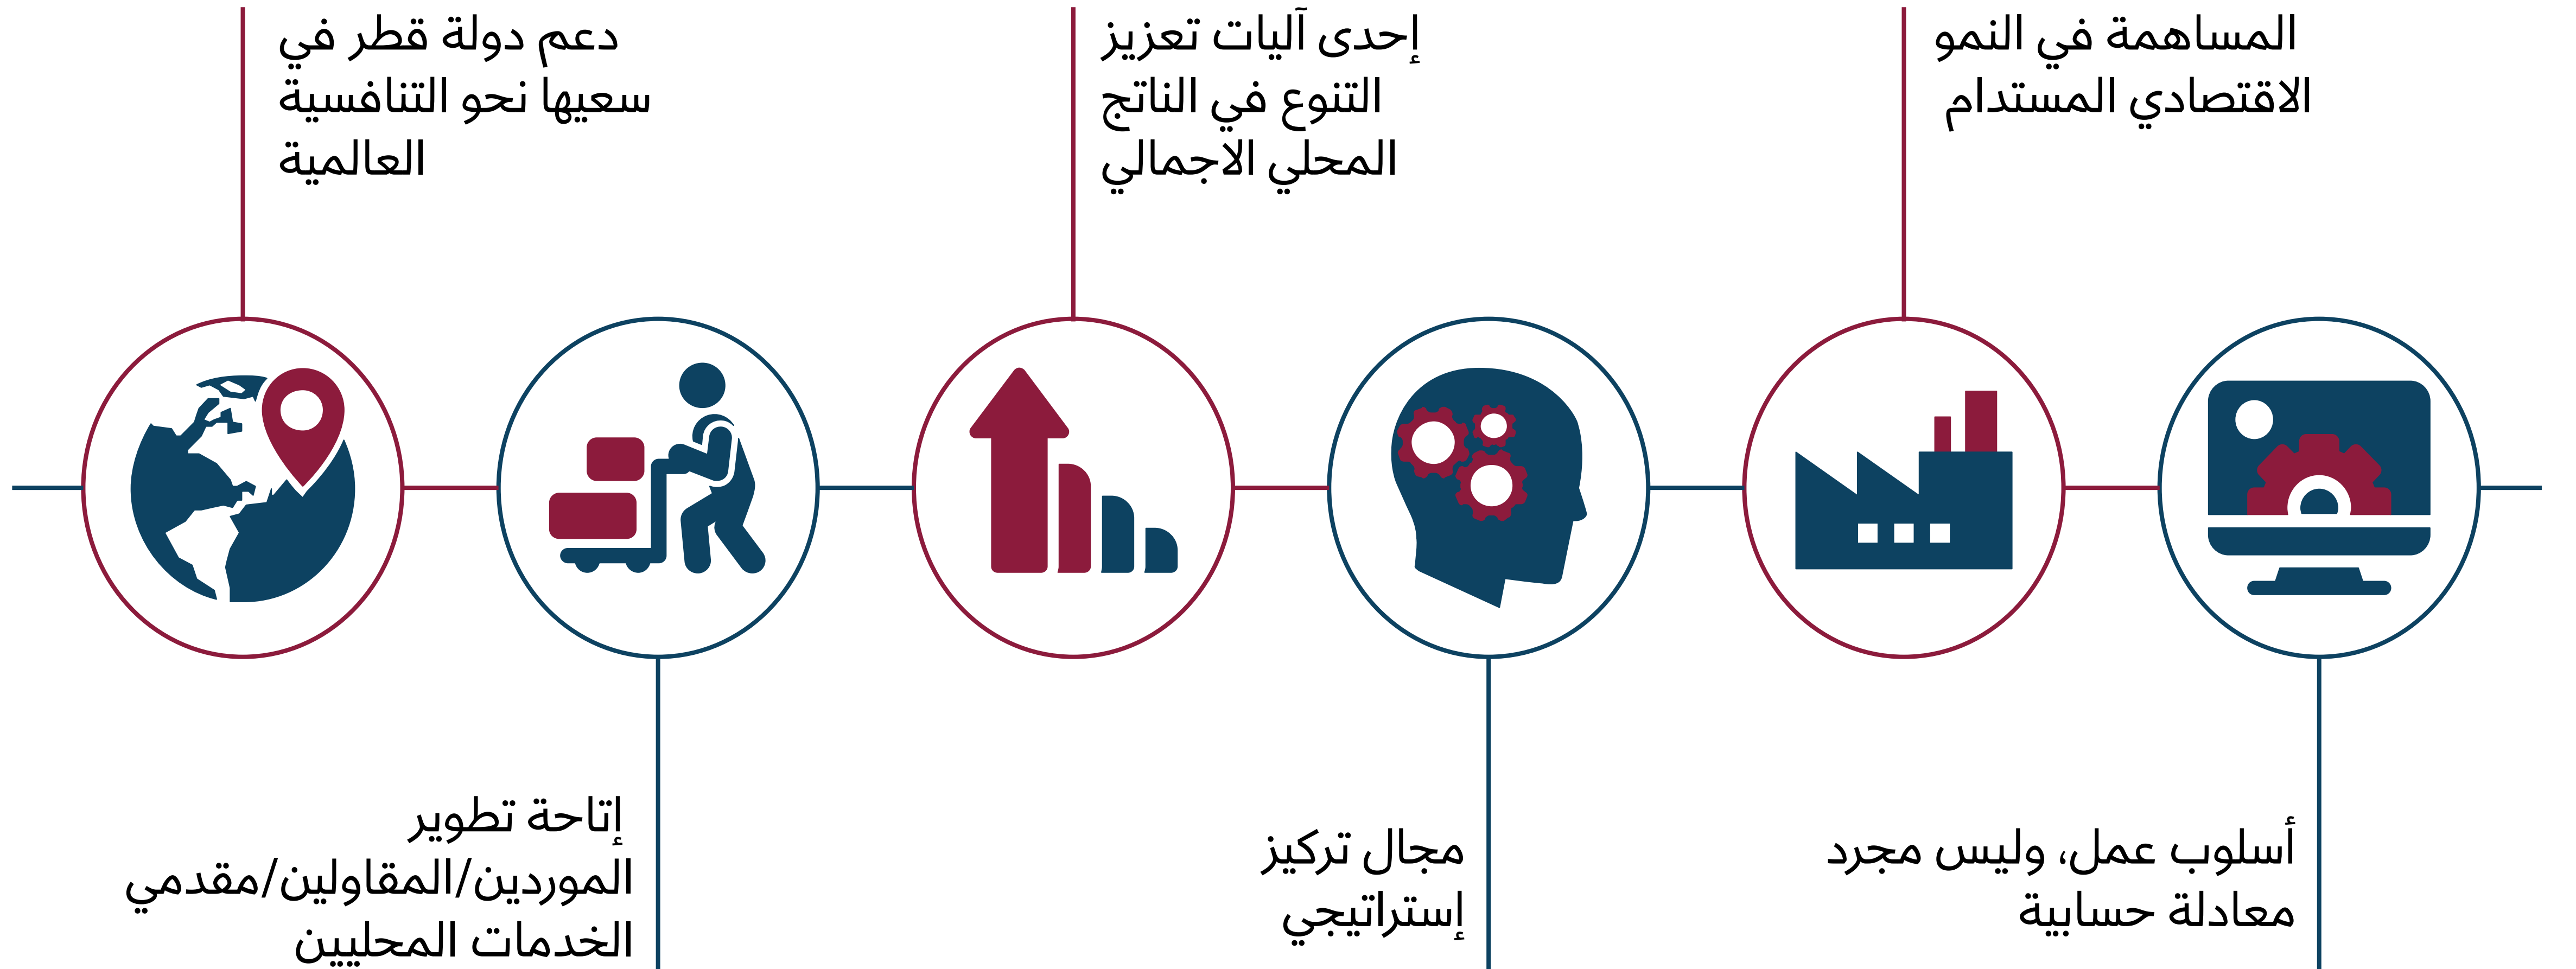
المساهمة في النمو الاقتصادي المستدام

إحدى آليات تعزيز التنوع في الناتج المحلي الاجمالي

دعم دولة قطر في سعيها نحو التنافسية العالمية

أسلوب عمل، وليس مجرد معادلة حسابية

مجال تركيز إستراتيجي

إتاحة تطوير الموردين/المقاولين/مقدمي الخدمات المحليين